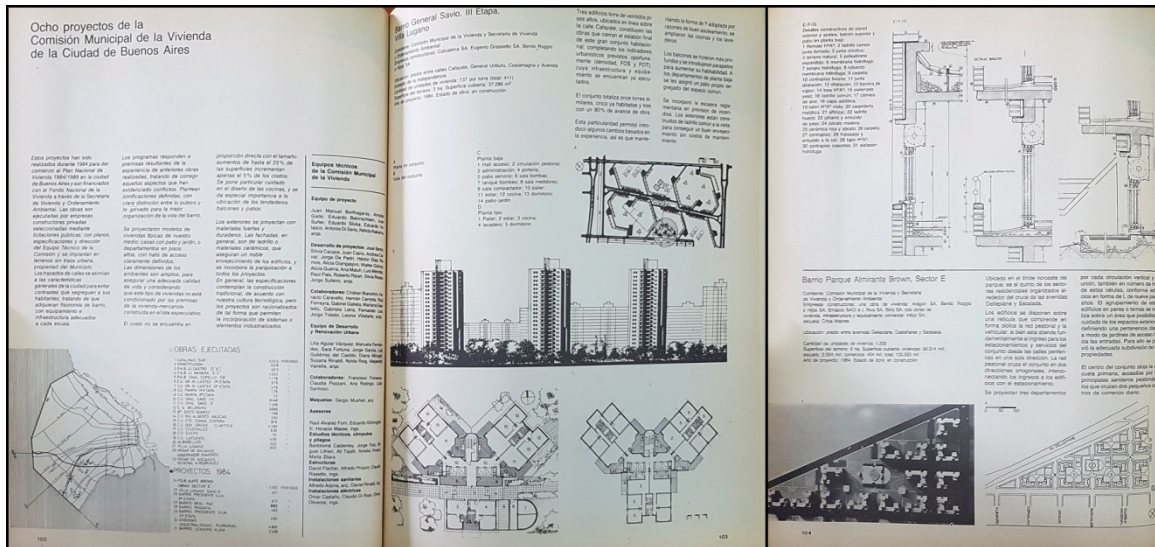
Ocho proyectos de la Comisión Municipal de la Vivienda de la Ciudad de Buenos Aires

Estos proyectos han sido realizados durante 1984 para ser ejecutados por el Plan Nacional de Vivienda 1984/1989 en la Ciudad de Buenos Aires y son financiados con el Fondo Nacional de la Vivienda a través de la Secretaría de Vivienda y Ordenamiento Ambiental. Las obras son ejecutadas por empresas constructoras privadas seleccionadas mediante licitaciones públicas, con planos, especificaciones y dirección del Equipo Técnico de la Comisión y se implantan en terrenos en traza urbana, propiedad del Municipio. Los trazados de calles se asimilan a las características generales de la ciudad para evitar contrastes que segreguen a sus habitantes, tratando de que adquieran fisonomía de barrio, con equipamiento e infraestructura adecuados a cada escala.

Los programas responden a premisas resultantes de la experiencia de anteriores obras realizadas, tratando de corregir aquellos aspectos que han evidenciado conflictos. Plantean zonificaciones definidas, con clara distinción entre lo público y lo privado para la mejor organización de la vida del barrio.

Se proyectaron modelos de viviendas típicas de nuestro medio: casas con patio y jardín, o departamentos en pisos altos, con halls de acceso claramente definidos. Las dimensiones de los ambientes son amplias, para asegurar una adecuada calidad de vida y considerando que este tipo de viviendas no está condicionado por las premisas de la vivienda mercado, construida en el sistema especulativo.

El costo no se encuentra en proporción directa con el tamaño: aumentos de hasta el 25 % de las superficies incrementan apenas el 5 % de los costos. Se pone particular cuidado en el diseño de las cocinas, y se da especial importancia a la ubicación de los tendederos, balcones y patios.

Los exteriores se proyectan con materiales fuertes y duraderos. Las fachadas, en general, son de ladrillo o materiales cerámicos, que aseguran un noble envejecimiento de los edificios, y se incorpora la parquización a todos los proyectos. En general, las especificaciones contemplan la construcción tradicional, de acuerdo con nuestra cultura tecnológica, pero los proyectos son racionalizados de tal forma que permiten la incorporación de sistemas o elementos industrializados.

OBRAS EJECUTADAS

PROYECTOS 1984

Equipos técnicos de la Comisión Municipal de la Vivienda

Equipo de proyecto

Desarrollo de proyectos

Colaboradores

Maquetas

Equipo de Desarrollo y Renovación Urbana

Asesores

Estudios técnicos, cómputos y pliegos

Estructuras

Instalaciones sanitarias

Instalaciones eléctricas

103

Barrio General Savio. III Etapa. Villa Lugano

Comitente: Comisión Municipal de la Vivienda y Secretaría de la Vivienda y Ordenamiento Ambiental.

Tres edificios torre de viviendas, en altura, constituyen las obras que cierran el espacio central, completando las infraestructuras previstas.

Los balcones se hicieron más profundos.

Se incorporó la escalera reglamentaria.

El conjunto totaliza once torres similares.

Esta particularidad permitió introducir algunos cambios basados en la experiencia.

Planta de conjunto

C
Planta baja
1 hall acceso; 2 circulación peatonal; 3 administración; 4 portería; 5 patio servicio; 6 sala bombas; 7 tanque bombeo; 8 sala medidores; 9 sala compactador; 10 palier; 11 estar; 12 cocina; 13 dormitorio; 14 patio jardín
D
Planta tipo
1 Palier; 2 estar; 3 cocina; 4 lavadero; 5 dormitorio

103

E-F-G

DETALLE BALCON

Barrio Parque Almirante Brown, Sector E

Comitente: Comisión Municipal de la Vivienda y Secretaría de Vivienda y Ordenamiento Ambiental.

Ubicación: predio entre avenidas Dellepiane, Castañares y Escalada.

Ubicado en el límite noroeste del parque, es el quinto de los sectores residenciales organizados alrededor del cruce de las avenidas Dellepiane y Escalada.

Los edificios se disponen sobre una retícula que comprende en forma ocre la red peatonal y la vehicular.

Se proyectan tres departamentos por cada circulación vertical y unión.

El centro del conjunto aloja la escuela primaria.

124